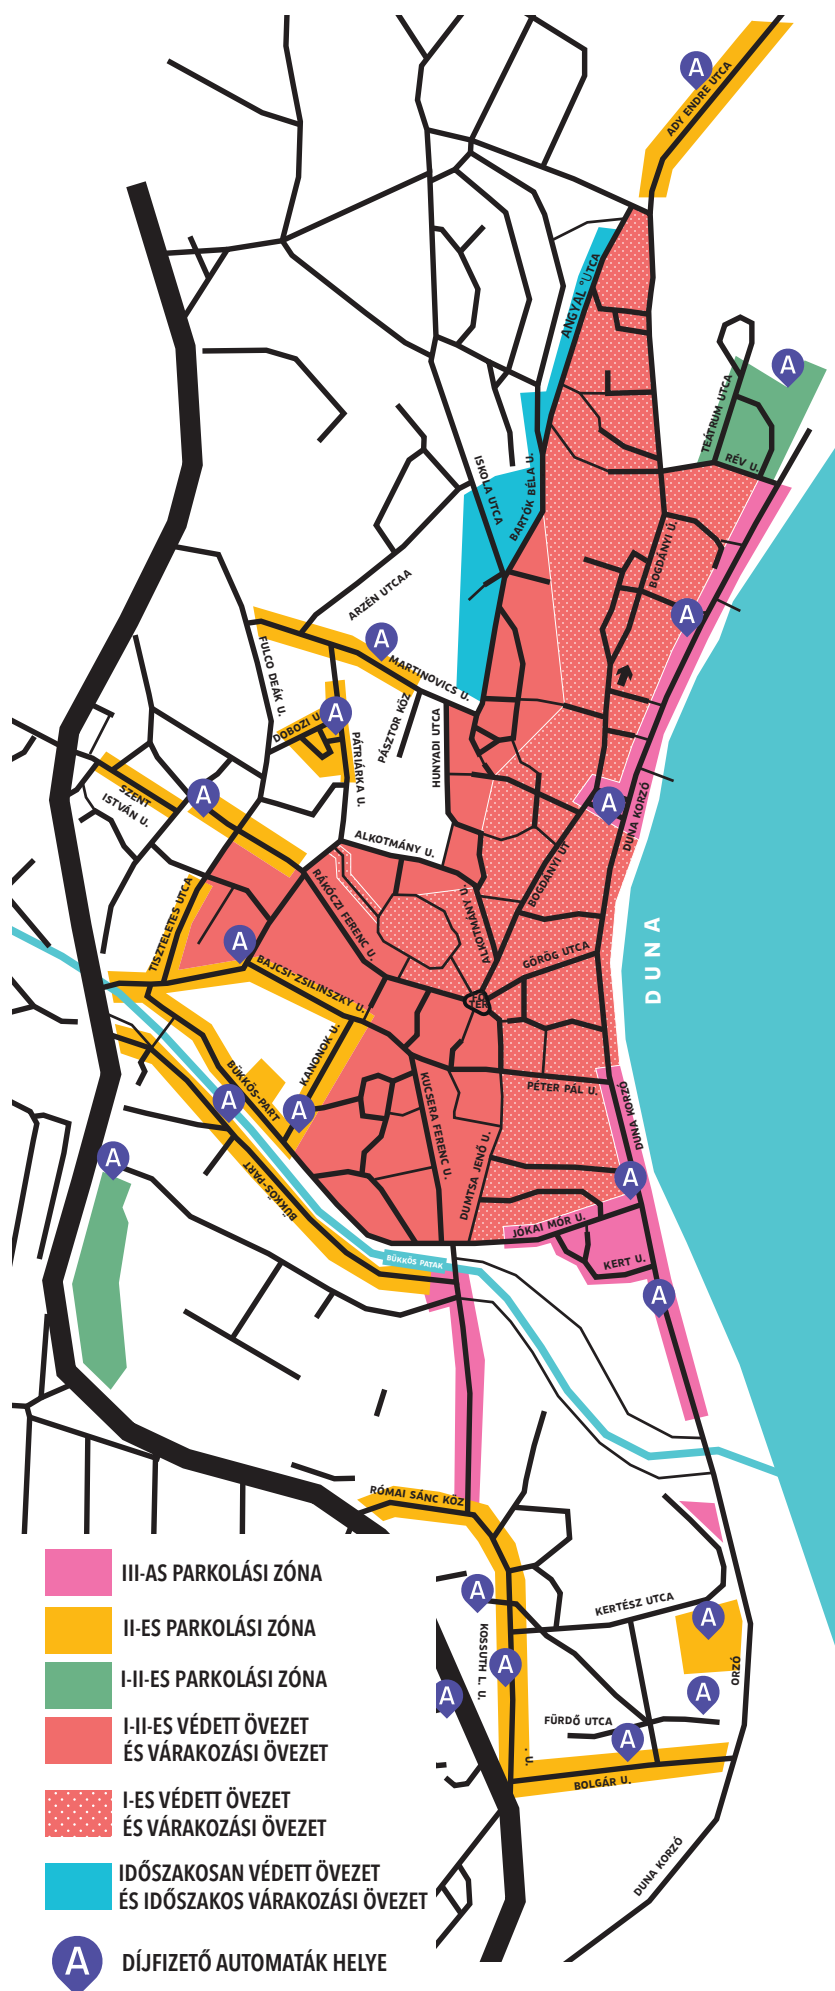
A
ADY ENDRE UTCA
ANGYAL UTCA
A
TEÁTRUM UTCA
RÉV U.
ISKOLA UTCA
BARTÓK BÉLA U.
BOGDÁNYI U.
A
ARZÉN UTCAA
A
MARTINOVICS U.
FULCO DEÁK U.
A
DOBOZI U.
PÁSZTOR KÖZ
HUNYADI UTCA
PÁTRIÁRKA U.
A
SZENT ISTVÁN U.
A
DUNA KORZÓ
ALKOTMÁNY U.
RÁKÓCZI FERENC U.
ALKOTMÁNY U.
BOGDÁNYI U.
DUNA
A
TISZTELETES UTCA
BAJCSI-ZSILINSZKY U.
GÖRÖG UTCA
KANONOK U.
BÜKKÖS-PART
A
A
PÉTER PÁL U.
KUCSERA FERENC U.
DUNA KORZÓ
A
BÜKKÖS-PART
DUMTSA JENŐ U.
A
JÓKAI MÓR U.
BÜKKÖS PATAK
KERT U.
A
RÓMAI SÁNC KÖZ
III-AS PARKOLÁSI ZÓNA
II-ES PARKOLÁSI ZÓNA
I-II-ES PARKOLÁSI ZÓNA
I-II-ES VÉDETT ÖVEZET ÉS VÁRAKOZÁSI ÖVEZET
I-ES VÉDETT ÖVEZET ÉS VÁRAKOZÁSI ÖVEZET
IDŐSZAKOSAN VÉDETT ÖVEZET ÉS IDŐSZAKOS VÁRAKOZÁSI ÖVEZET
A
DÍJFIZETŐ AUTOMATÁK HELYE
A
KOSSUTH L. U.
A
A
KERTÉSZ UTCA
A
A
ORZÓ
FÜRDŐ UTCA
A
BOLGÁR U.
DUNA KORZÓ